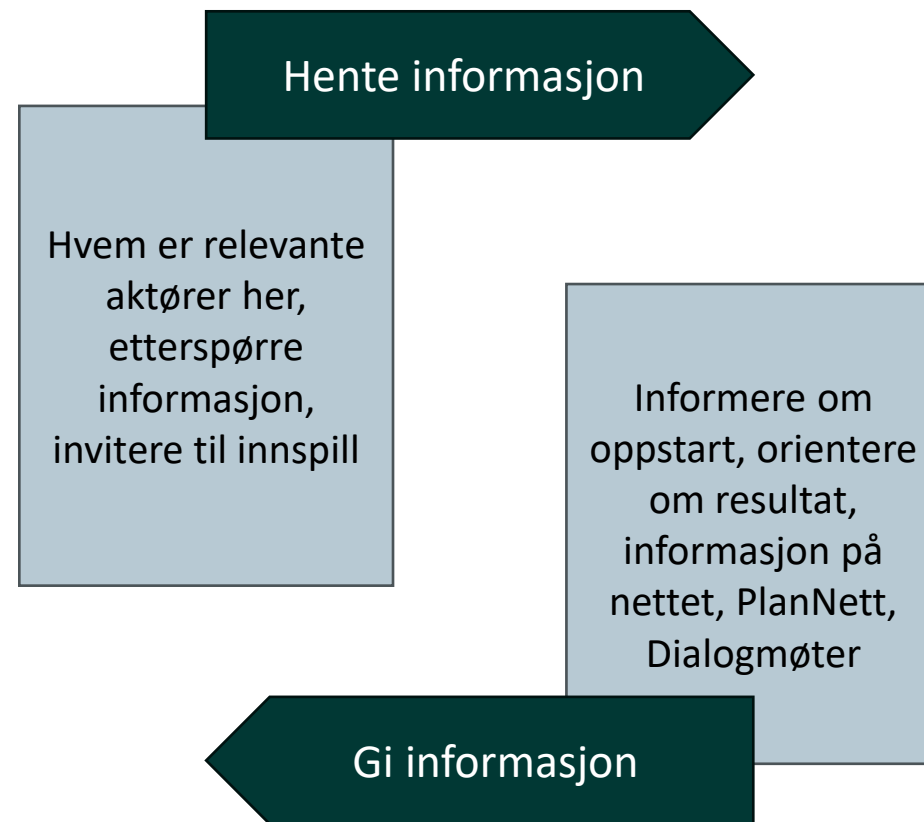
Hente informasjon

Hvem er relevante aktører her, etterspørre informasjon, invitere til innspill

Informere om oppstart, orientere om resultat, informasjon på nettet, PlanNett, Dialogmøter

Gi informasjon